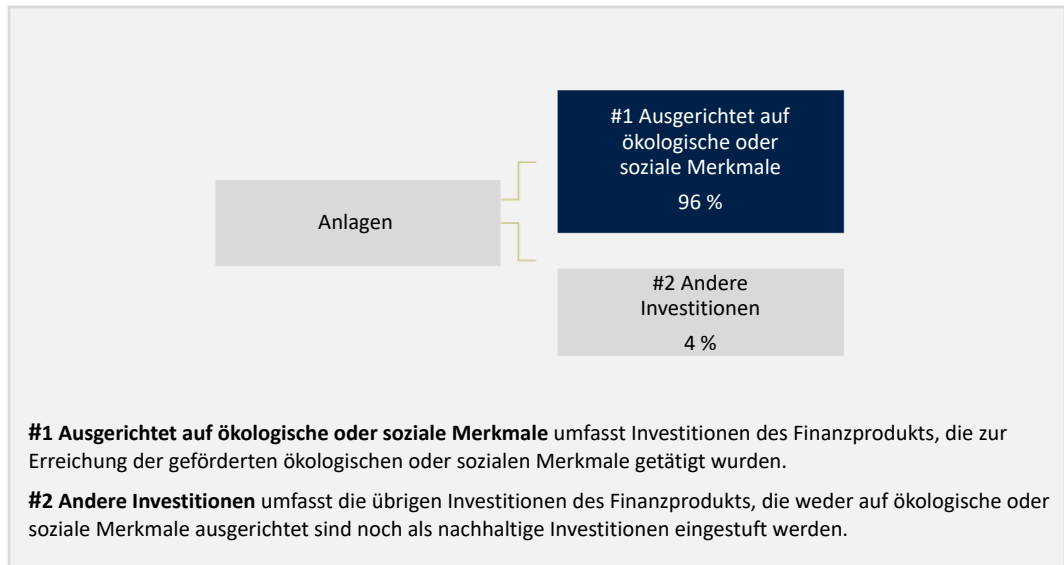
Anlagen

#1 Ausgerichtet auf ökologische oder soziale Merkmale

96 %

#2 Andere Investitionen

4 %

**#1 Ausgerichtet auf ökologische oder soziale Merkmale** umfasst Investitionen des Finanzprodukts, die zur Erreichung der geförderten ökologischen oder sozialen Merkmale getätigt wurden.

**#2 Andere Investitionen** umfasst die übrigen Investitionen des Finanzprodukts, die weder auf ökologische oder soziale Merkmale ausgerichtet sind noch als nachhaltige Investitionen eingestuft werden.